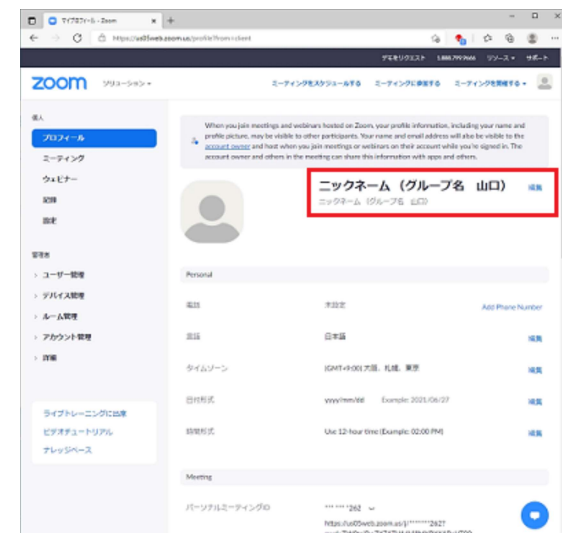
マイプロフィール - Zoom
https://us05web.zoom.us/profile?from=client

デモをリクエスト 1.888.799.9666 リソース サポート

zoom ソリューション

ミーティングをスケジュールする ミーティングに参加する ミーティングを開催する

個人

プロフィール

ミーティング

ウェビナー

記録

設定

管理者

ユーザー管理

デバイス管理

ルーム管理

アカウント管理

詳細

ライブトレーニングに出席

ビデオチュートリアル

ナレッジベース

When you join meetings and webinars hosted on Zoom, your profile information, including your name and profile picture, may be visible to other participants. Your name and email address will also be visible to the account owner and host when you join meetings or webinars on their account while you're signed in. The account owner and others in the meeting can share this information with apps and others.

ニックネーム（グループ名 山口） 編集

ニックネーム（グループ名 山口）

Personal

電話 未設定 Add Phone Number

言語 日本語 編集

タイムゾーン (GMT+9:00) 大阪、札幌、東京 編集

日付形式 yyyy/mm/dd Example: 2021/06/27 編集

時間形式 Use 12-hour time (Example: 02:00 PM) 編集

Meeting

パーソナルミーティングID *** *** *262

https://us05web.zoom.us/j/******262?
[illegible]